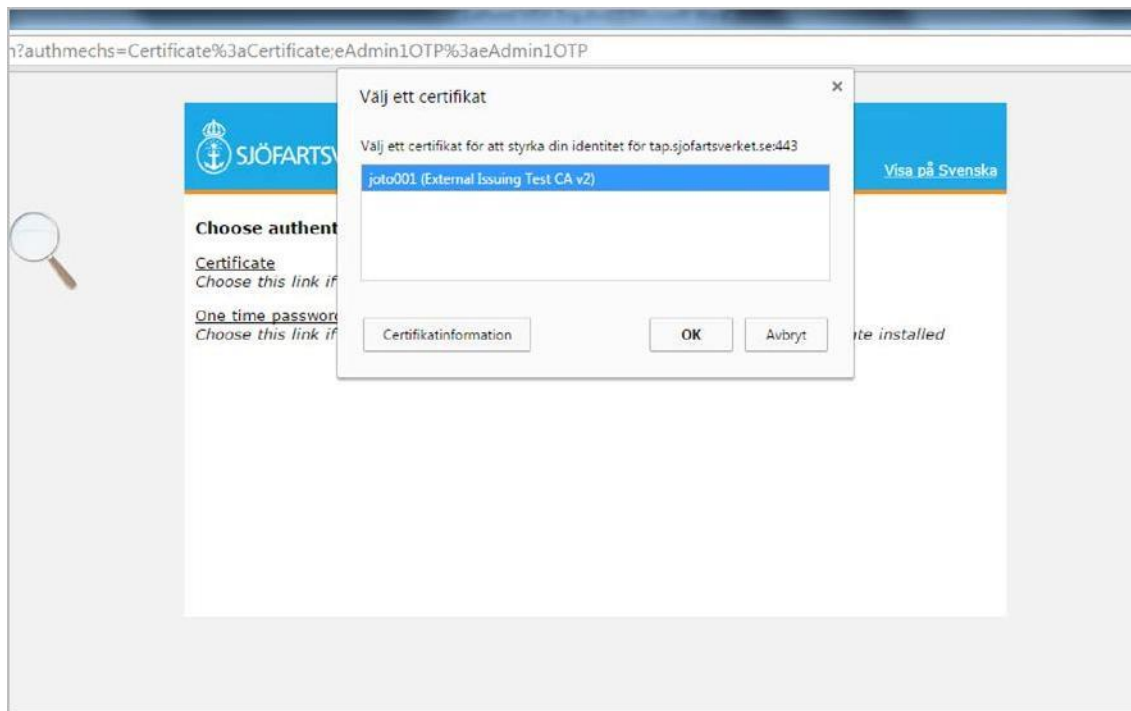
n?authmechs=Certificate%3aCertificate;eAdmin1OTP%3aeAdmin1OTP

SJÖFARTSV

Visa på Svenska

Choose authent

Certificate
Choose this link if

One time passwor
Choose this link if

te installed

Välj ett certifikat

×

Välj ett certifikat för att styrka din identitet för tap.sjofartsverket.se:443

joto001 (External Issuing Test CA v2)

Certifikatinformation

OK

Avbryt